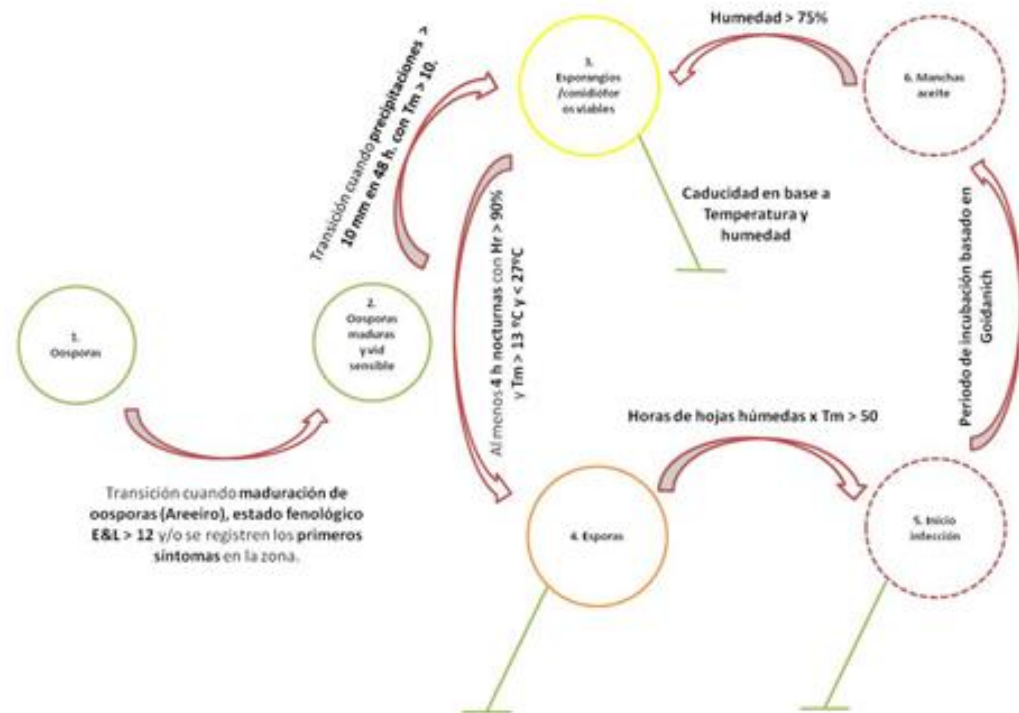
Transición cuando precipitaciones > 10 mm en 48 h. con Tm > 10.

Humedad > 75%

3. Esporangios /conidiotor os viables

6. Manchas aceite

Caducidad en base a Temperatura y humedad

1. Oosporas

2. Oosporas maduras y vid sensible

Al menos 4 h nocturnas con Hr > 90% y Tm > 13 ºC y < 27ºC

Periodo de incubación basado en Goidanich

Horas de hojas húmedas x Tm > 50

Transición cuando maduración de oosporas (Areeiro), estado fenológico E&L > 12 y/o se registren los primeros síntomas en la zona.

4. Esporas

5. Inicio infección